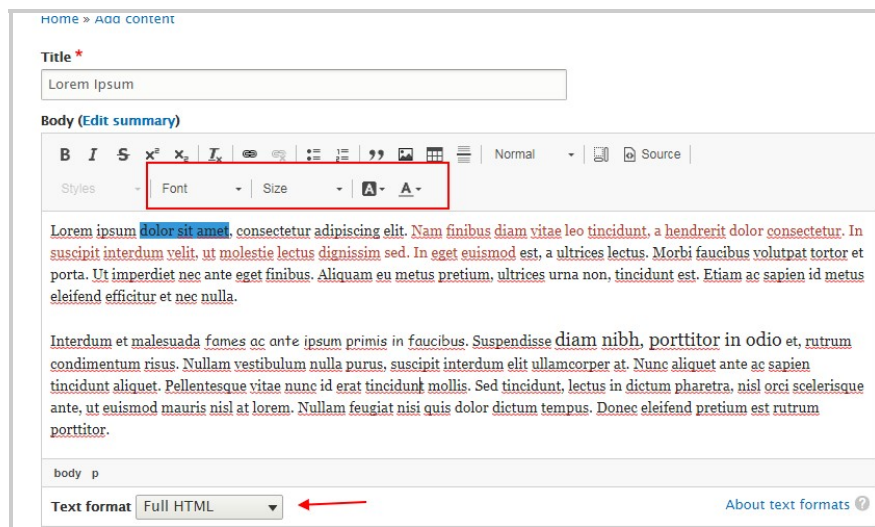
Home » Add content

Title *

Lorem Ipsum

Body (Edit summary)

B I S x² x₂ Iₓ 99 Normal Source

Styles Font Size A A

Lorem ipsum dolor sit amet, consectetur adipiscing elit. Nam finibus diam vitae leo tincidunt, a hendrerit dolor consectetur. In suscipit interdum velit, ut molestie lectus dignissim sed. In eget euismod est, a ultrices lectus. Morbi faucibus volutpat tortor et porta. Ut imperdiet nec ante eget finibus. Aliquam eu metus pretium, ultrices urna non, tincidunt est. Etiam ac sapien id metus eleifend efficitur et nec nulla.

Interdum et malesuada fames ac ante ipsum primis in faucibus. Suspendisse diam nibh, porttitor in odio et, rutrum condimentum risus. Nullam vestibulum nulla purus, suscipit interdum elit ullamcorper at. Nunc aliquet ante ac sapien tincidunt aliquet. Pellentesque vitae nunc id erat tincidunt mollis. Sed tincidunt, lectus in dictum pharetra, nisl orci scelerisque ante, ut euismod mauris nisl at lorem. Nullam feugiat nisi quis dolor dictum tempus. Donec eleifend pretium est rutrum porttitor.

body p

Text format Full HTML

About text formats